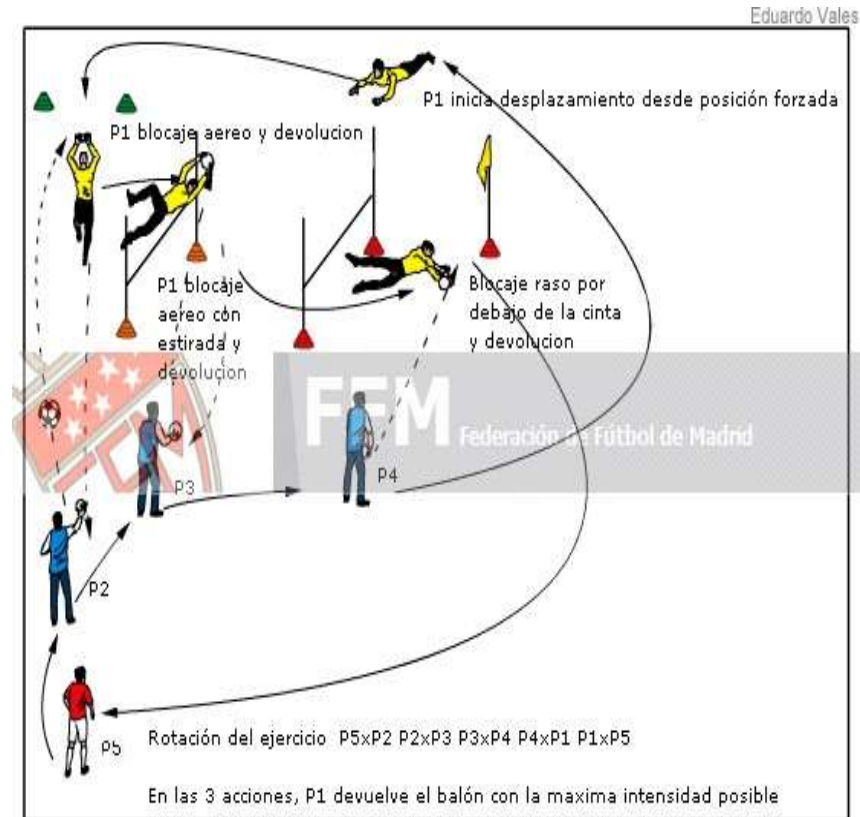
Eduardo Vales

P1 inicia desplazamiento desde posición forzada

P1 blocaje aereo y devolucion

P1 blocaje aereo con estirada y devolucion

Blocaje raso por debajo de la cinta y devolucion

FFM Federación de Fútbol de Madrid

P3

P4

P2

P5

Rotación del ejercicio P5xP2 P2xP3 P3xP4 P4xP1 P1xP5

En las 3 acciones, P1 devuelve el balón con la maxima intensidad posible